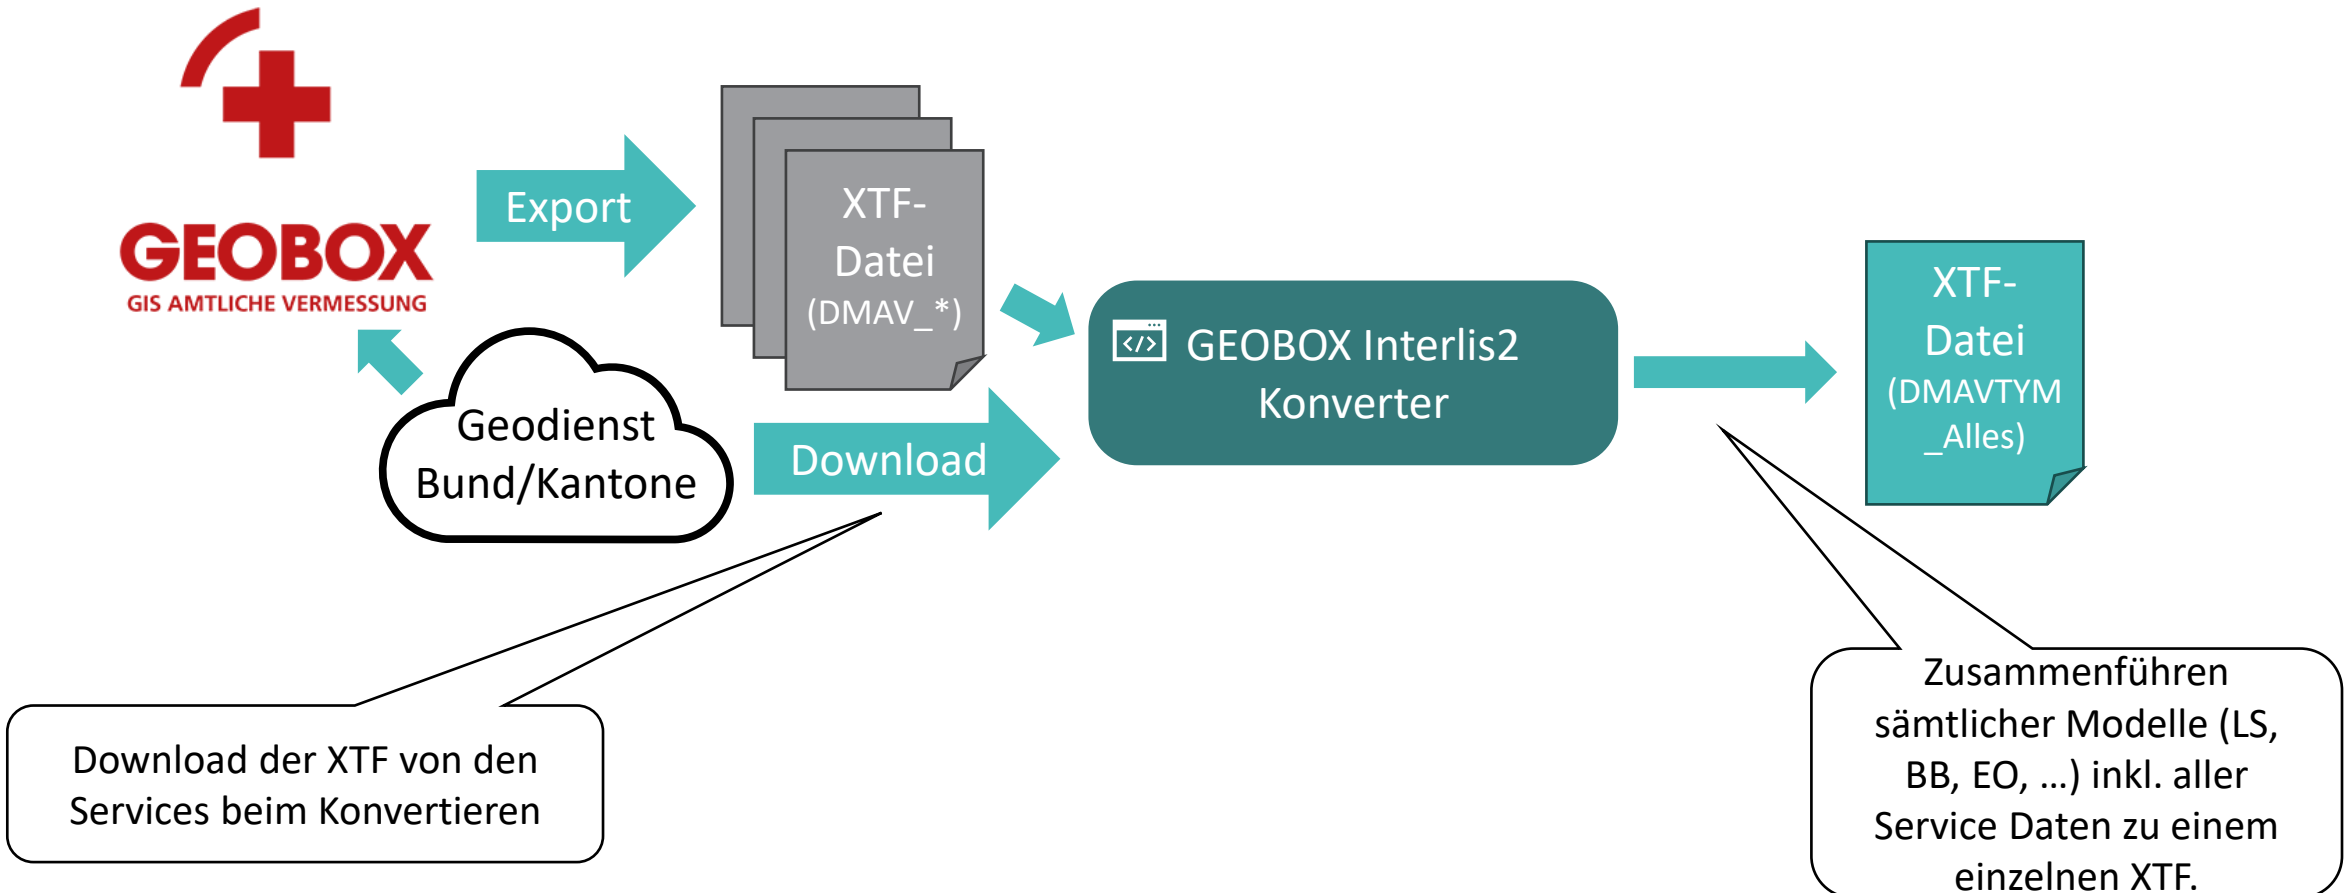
GEOBOX
GIS AMTLICHE VERMESSUNG

Export

XTF-Datei (DMAV_*)

Geodienst Bund/Kantone

Download

</> GEOBOX Interlis2 Konverter

XTF-Datei (DMAVTYM_Alles)

Download der XTF von den Services beim Konvertieren

Zusammenführen sämtlicher Modelle (LS, BB, EO, …) inkl. aller Service Daten zu einem einzelnen XTF.